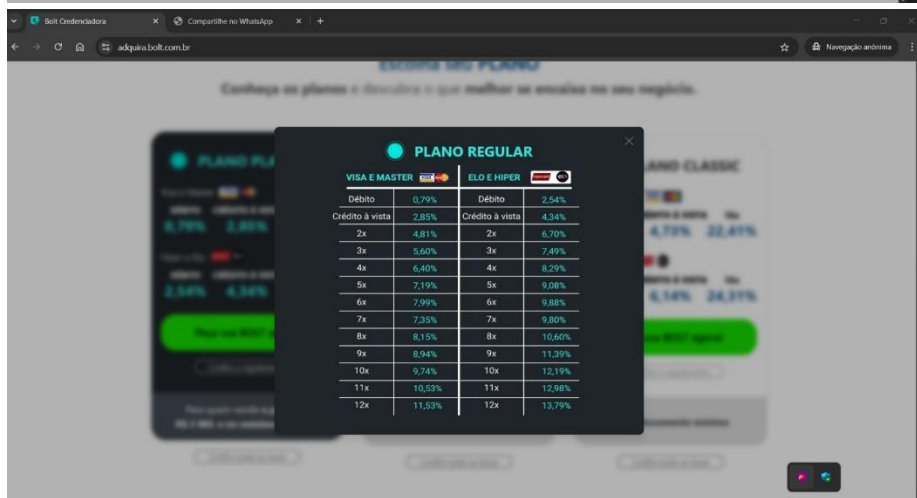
Bolt Credenciadora
Compartilhe no WhatsApp
adquira.bolt.com.br
Navegação anônima

Escolha seu PLANO
Conheça os planos e descubra o que melhor se encaixa no seu negócio.

PLANO REGULAR

| VISA E MASTER | | ELO E HIPER | |
|---|---|---|---|
| Débito | 0,79% | Débito | 2,54% |
| Crédito à vista | 2,85% | Crédito à vista | 4,34% |
| 2x | 4,81% | 2x | 6,70% |
| 3x | 5,60% | 3x | 7,49% |
| 4x | 6,40% | 4x | 8,29% |
| 5x | 7,19% | 5x | 9,08% |
| 6x | 7,99% | 6x | 9,88% |
| 7x | 7,35% | 7x | 9,80% |
| 8x | 8,15% | 8x | 10,60% |
| 9x | 8,94% | 9x | 11,39% |
| 10x | 9,74% | 10x | 12,19% |
| 11x | 10,53% | 11x | 12,98% |
| 12x | 11,53% | 12x | 13,79% |

PLANO PL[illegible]
0,79% 2,85%
2,54% 4,34%

PLANO CLASSIC
4,73% 22,41%
6,14% 24,31%